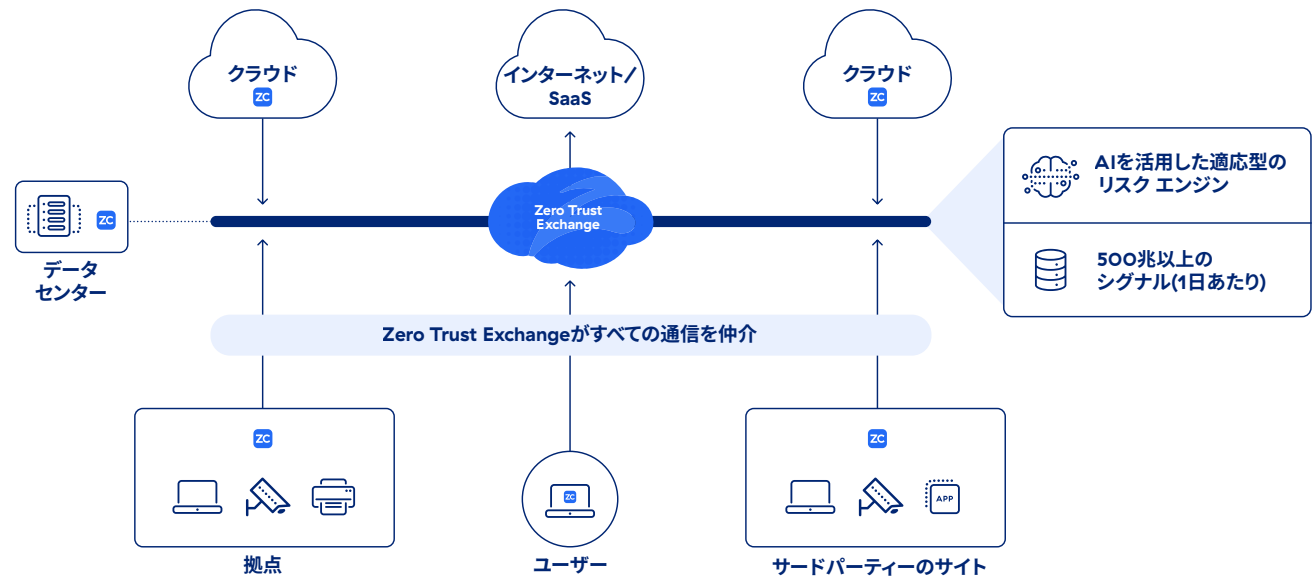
クラウド
ZC

インターネット/
SaaS

クラウド
ZC

AIを活用した適応型の
リスク エンジン

ZC

Zero Trust
Exchange

データ
センター

500兆以上の
シグナル(1日あたり)

Zero Trust Exchangeがすべての通信を仲介

ZC

ZC

ZC

APP

ZC

拠点

ユーザー

サードパーティーのサイト